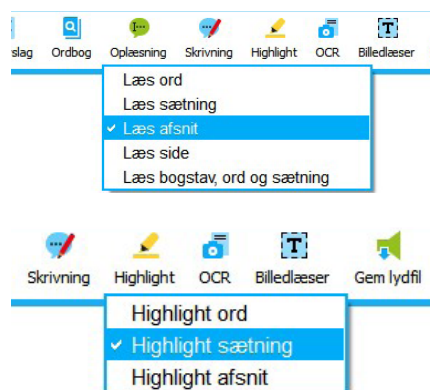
slag Ordbog Oplæsning Skrivning Highlight OCR Billedlæser

Læs ord
Læs sætning
✔ Læs afsnit
Læs side
Læs bogstav, ord og sætning

Skrivning Highlight OCR Billedlæser Gem lydfil

Highlight ord
✔ Highlight sætning
Highlight afsnit